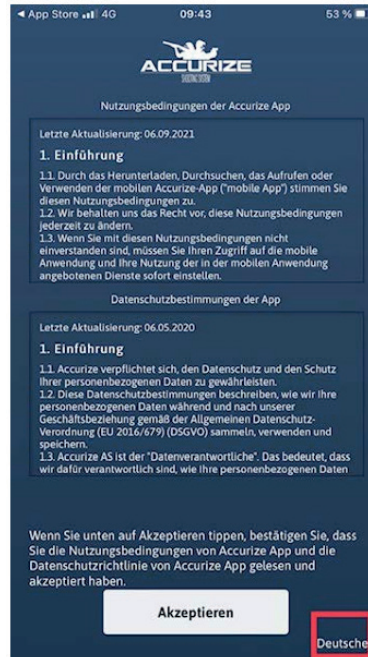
◂ App Store 4G 09:43 53 %

ACCURIZE
SHOOTING SYSTEM

Nutzungsbedingungen der Accurize App

Letzte Aktualisierung: 06.09.2021

1. Einführung

1.1. Durch das Herunterladen, Durchsuchen, das Aufrufen oder Verwenden der mobilen Accurize-App ("mobile App") stimmen Sie diesen Nutzungsbedingungen zu.
1.2. Wir behalten uns das Recht vor, diese Nutzungsbedingungen jederzeit zu ändern.
1.3. Wenn Sie mit diesen Nutzungsbedingungen nicht einverstanden sind, müssen Sie Ihren Zugriff auf die mobile Anwendung und Ihre Nutzung der in der mobilen Anwendung angebotenen Dienste sofort einstellen.

Datenschutzbestimmungen der App

Letzte Aktualisierung: 06.05.2020

1. Einführung

1.1. Accurize verpflichtet sich, den Datenschutz und den Schutz Ihrer personenbezogenen Daten zu gewährleisten.
1.2. Diese Datenschutzbestimmungen beschreiben, wie wir Ihre personenbezogenen Daten während und nach unserer Geschäftsbeziehung gemäß der Allgemeinen Datenschutz-Verordnung (EU 2016/679) (DSGVO) sammeln, verwenden und speichern.
1.3. Accurize AS ist der "Datenverantwortliche". Das bedeutet, dass wir dafür verantwortlich sind, wie Ihre personenbezogenen Daten

Wenn Sie unten auf Akzeptieren tippen, bestätigen Sie, dass Sie die Nutzungsbedingungen von Accurize App und die Datenschutzrichtlinie von Accurize App gelesen und akzeptiert haben.

Akzeptieren

Deutsche